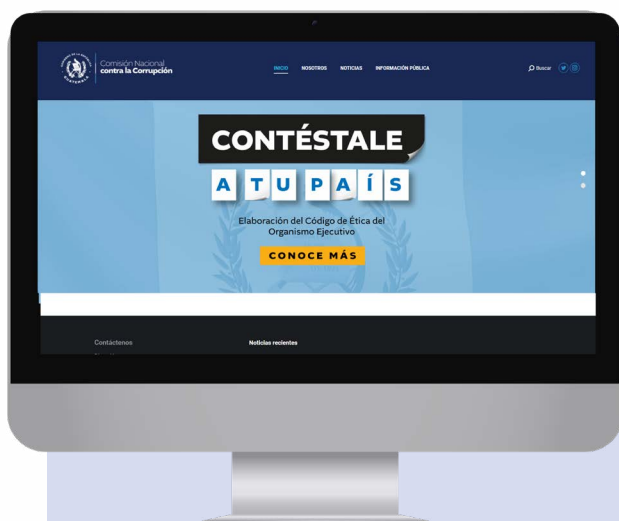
Comisión Nacional
contra la Corrupción

INICIO NOSOTROS NOTICIAS INFORMACIÓN PÚBLICA

Buscar

CONTÉSTALE
A TU PAÍS

Elaboración del Código de Ética del Organismo Ejecutivo

CONOCE MÁS

Contáctenos

Noticias recientes